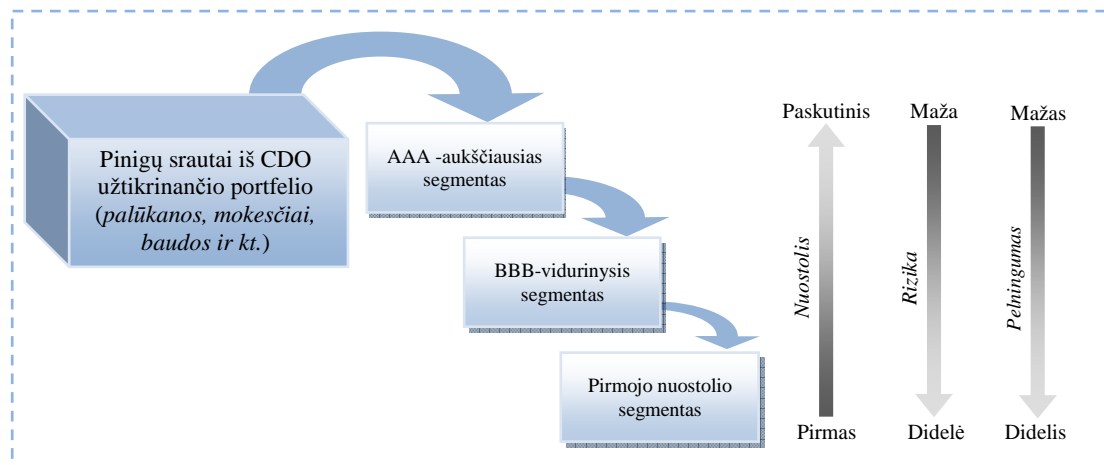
Pinigų srautai iš CDO užtikrinančio portfelio (*palūkanos, mokesčiai, baudos ir kt.*)

AAA -aukščiausias segmentas

BBB-vidurinysis segmentas

Pirmojo nuostolio segmentas

Paskutinis

*Nuostolis*

Pirmas

Maža

*Rizika*

Didelė

Mažas

*Pelningumas*

Didelis